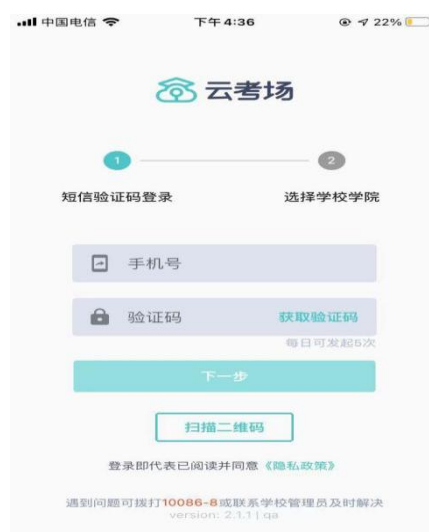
中国电信 下午4:36 22%

云考场

1 2

短信验证码登录 选择学校学院

手机号

验证码 获取验证码

每日可发起5次

下一步

扫描二维码

登录即代表已阅读并同意《隐私政策》

遇到问题可拨打10086-8或联系学校管理员及时解决
version: 2.1.1 | qa